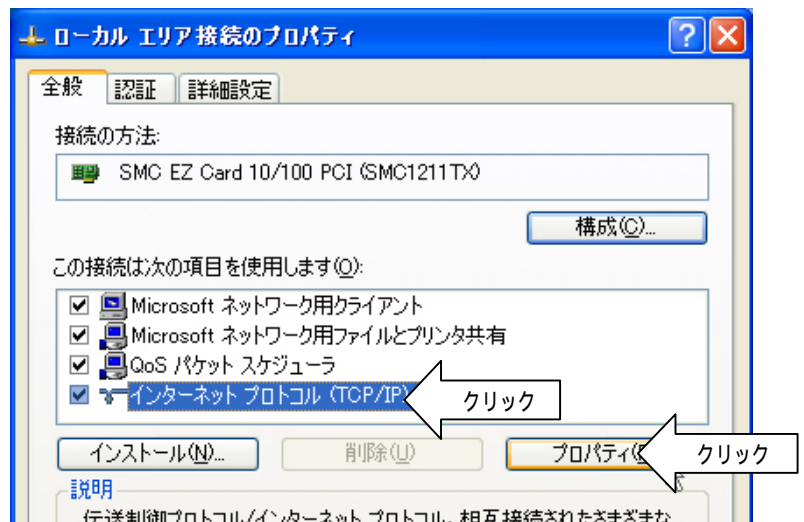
ローカル エリア接続のプロパティ

全般
認証
詳細設定

接続の方法:

SMC EZ Card 10/100 PCI (SMC1211TX)

構成(C)...

この接続は次の項目を使用します(O):

Microsoft ネットワーク用クライアント
Microsoft ネットワーク用ファイルとプリンタ共有
QoS パケット スケジューラ
インターネット プロトコル (TCP/IP)

クリック

インストール(N)...
削除(U)
プロパティ([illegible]

クリック

説明

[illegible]